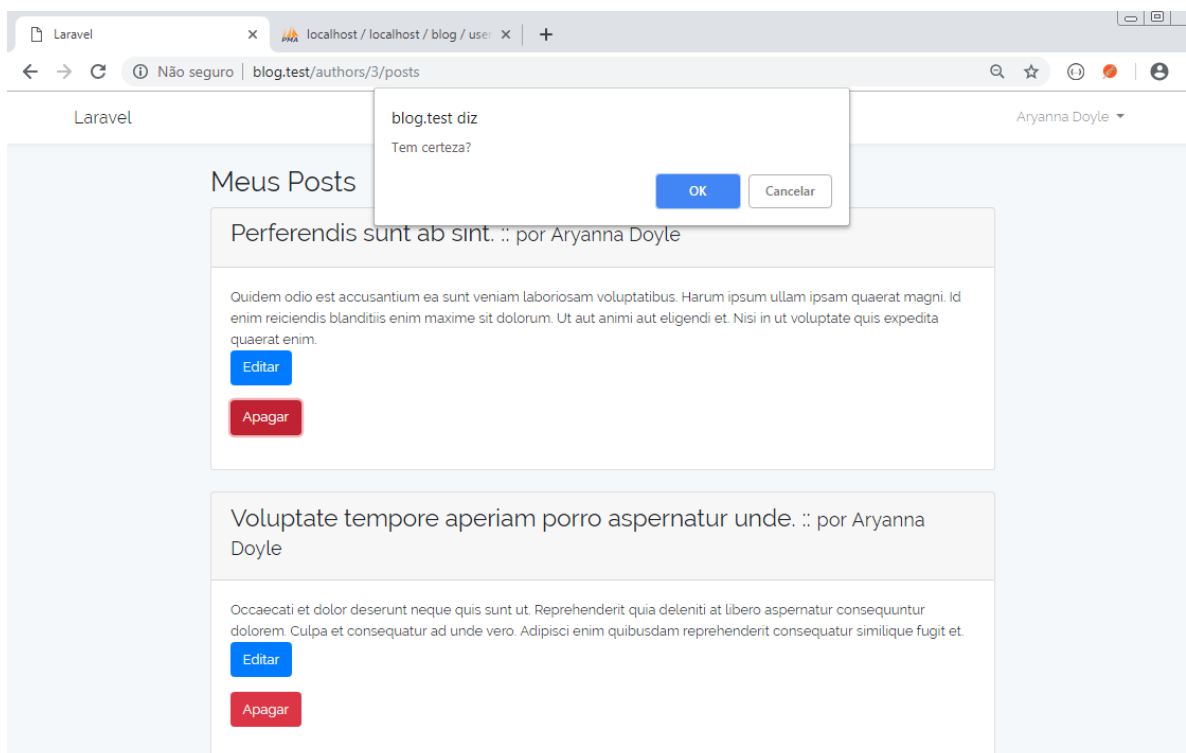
Laravel
localhost / localhost / blog / user

Não seguro | blog.test/authors/3/posts

Laravel

Aryanna Doyle

blog.test diz

Tem certeza?

OK

Cancelar

Meus Posts

Perferendis sunt ab sint. :: por Aryanna Doyle

Quidem odio est accusantium ea sunt veniam laboriosam voluptatibus. Harum ipsum ullam ipsam quaerat magni. Id enim reiciendis blanditiis enim maxime sit dolorum. Ut aut animi aut eligendi et. Nisi in ut voluptate quis expedita quaerat enim.

Editar

Apagar

Voluptate tempore aperiam porro aspernatur unde. :: por Aryanna Doyle

Occaecati et dolor deserunt neque quis sunt ut. Reprehenderit quia deleniti at libero aspernatur consequuntur dolorem. Culpa et consequatur ad unde vero. Adipisci enim quibusdam reprehenderit consequatur similique fugit et.

Editar

Apagar